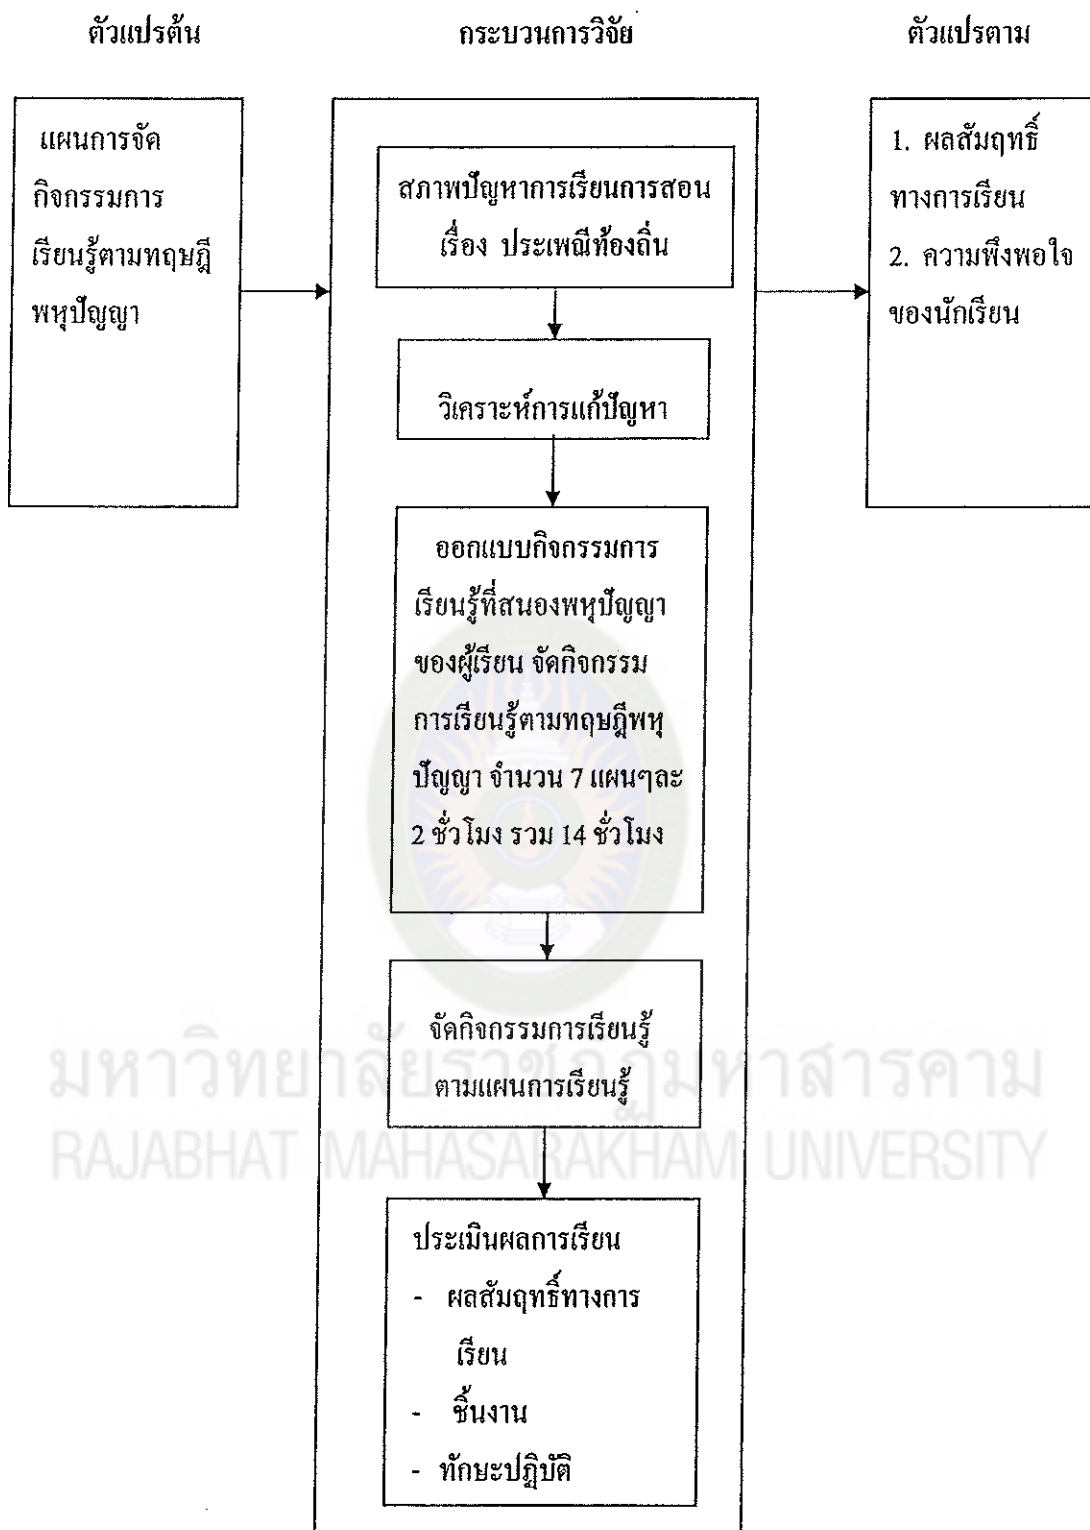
ตัวแปรต้น

แผนการจัดกิจกรรมการเรียนรู้ตามทฤษฎีพหุปัญญา

กระบวนการวิจัย

สภาพปัญหาการเรียนการสอน เรื่อง ประเพณีท้องถิ่น

วิเคราะห์การแก้ปัญหา

ออกแบบกิจกรรมการเรียนรู้ที่สนองพหุปัญญาของผู้เรียน จัดกิจกรรมการเรียนรู้ตามทฤษฎีพหุปัญญา จำนวน 7 แผนๆละ 2 ชั่วโมง รวม 14 ชั่วโมง

จัดกิจกรรมการเรียนรู้ตามแผนการเรียนรู้

ประเมินผลการเรียน
- ผลสัมฤทธิ์ทางการเรียน
- ชิ้นงาน
- ทักษะปฏิบัติ

ตัวแปรตาม

1. ผลสัมฤทธิ์ทางการเรียน
2. ความพึงพอใจของนักเรียน

มหาวิทยาลัยราชภัฏมหาสารคาม
RAJABHAT MAHASARAKHAM UNIVERSITY